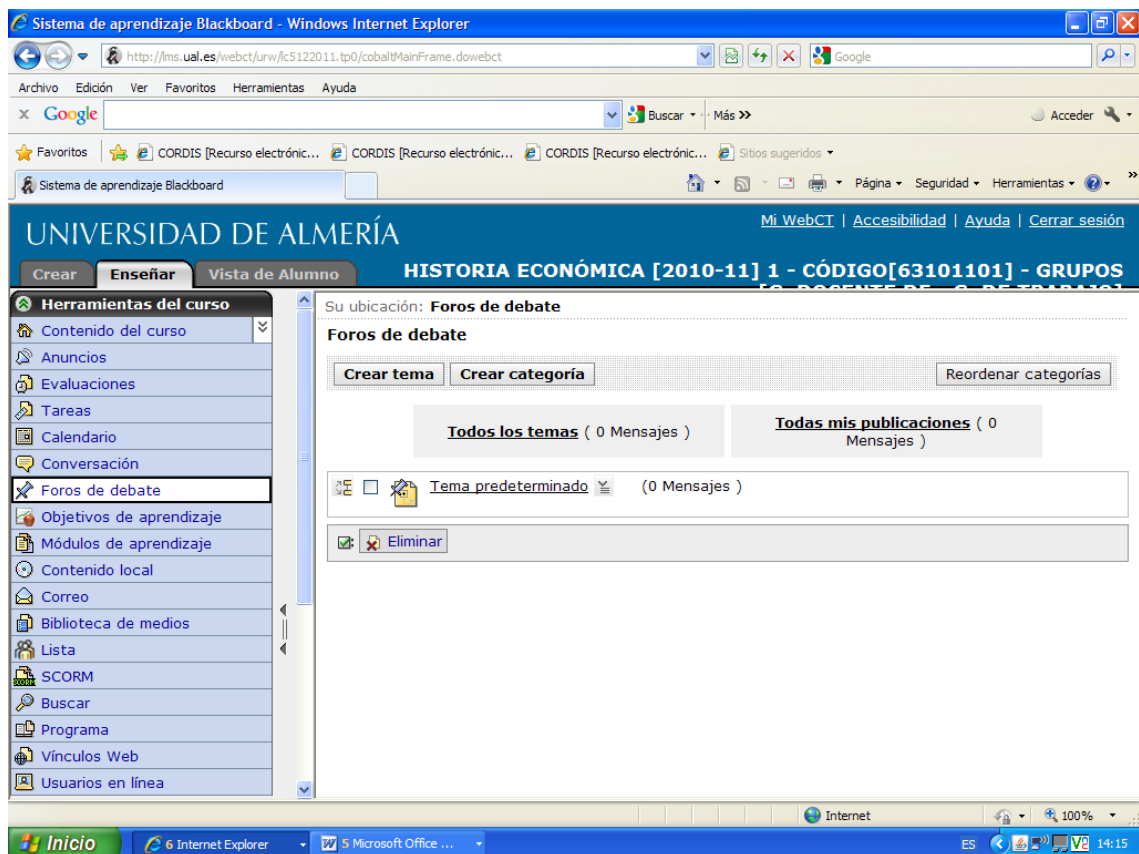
Sistema de aprendizaje Blackboard - Windows Internet Explorer

http://lms.ual.es/webct/urw/lc5122011.tp0/cobaltMainFrame.dowebct

Google

Archivo Edición Ver Favoritos Herramientas Ayuda

x Google

Buscar · Más »

Acceder

Favoritos CORDIS [Recurso electrónic... CORDIS [Recurso electrónic... CORDIS [Recurso electrónic... Sitios sugeridos

Sistema de aprendizaje Blackboard

Página Seguridad Herramientas

UNIVERSIDAD DE ALMERÍA

Mi WebCT | Accesibilidad | Ayuda | Cerrar sesión

Crear Enseñar Vista de Alumno

HISTORIA ECONÓMICA [2010-11] 1 - CÓDIGO[63101101] - GRUPOS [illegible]

Herramientas del curso
Contenido del curso
Anuncios
Evaluaciones
Tareas
Calendario
Conversación
Foros de debate
Objetivos de aprendizaje
Módulos de aprendizaje
Contenido local
Correo
Biblioteca de medios
Lista
SCORM
Buscar
Programa
Vínculos Web
Usuarios en línea

Su ubicación: Foros de debate

Foros de debate

Crear tema Crear categoría Reordenar categorías

Todos los temas ( 0 Mensajes )

Todas mis publicaciones ( 0 Mensajes )

Tema predeterminado (0 Mensajes )

Eliminar

Internet 100%

Inicio 6 Internet Explorer 5 Microsoft Office ... ES 14:15